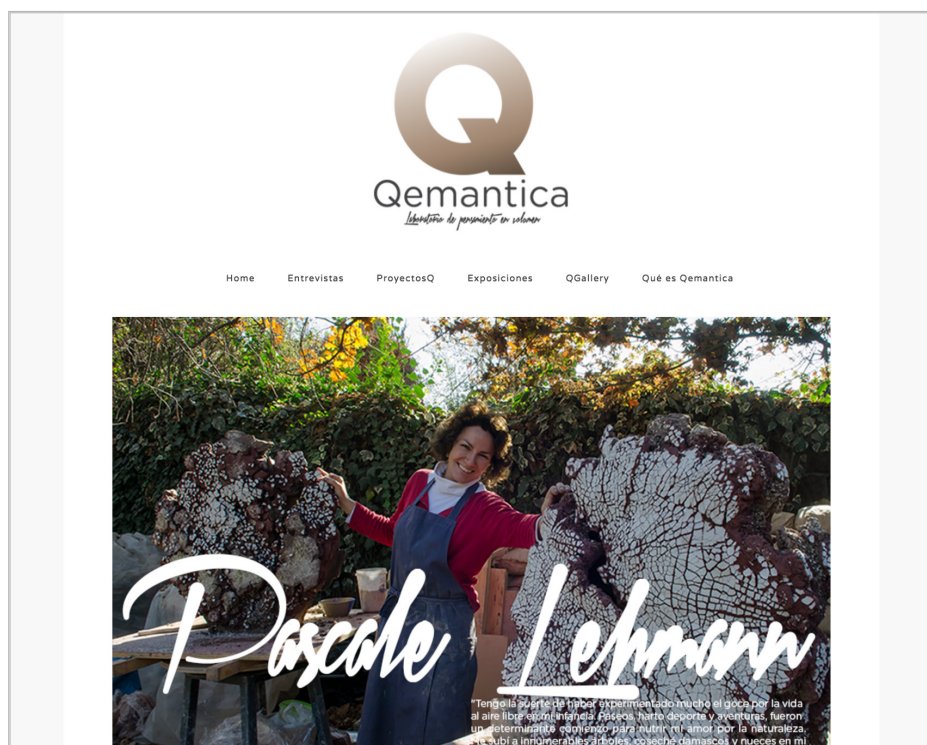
Qemantica

Laboratorio de pensamiento en volumen

Home Entrevistas ProyectosQ Exposiciones QGallery Qué es Qemantica

Pascale Lehmann

"Tengo la suerte de haber experimentado mucho el goce por la vida al aire libre en mi infancia. Paseos, harto deporte y aventuras, fueron un determinante comienzo para nutrir mi amor por la naturaleza. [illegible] subí a innumerables árboles, coseché damascos y nueces en mi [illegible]